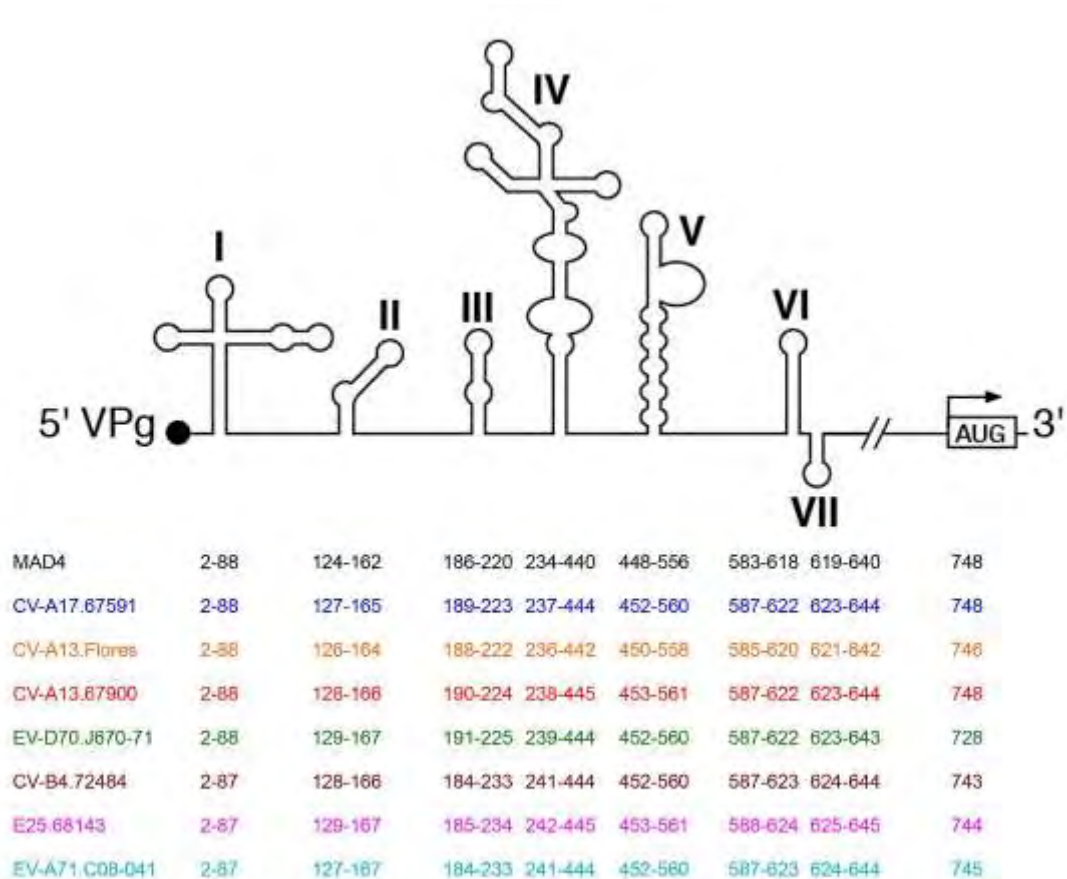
IV

I

II

III

V

VI

5' VPg

AUG

3'

VII

| MAD4 | 2-88 | 124-162 | 186-220 | 234-440 | 448-556 | 583-618 | 619-640 | 748 |
|---|---|---|---|---|---|---|---|---|
| CV-A17.67591 | 2-88 | 127-165 | 189-223 | 237-444 | 452-560 | 587-622 | 623-644 | 748 |
| CV-A13.Flores | 2-88 | 126-164 | 188-222 | 236-442 | 450-558 | 585-620 | 621-642 | 746 |
| CV-A13.67900 | 2-88 | 128-166 | 190-224 | 238-445 | 453-561 | 587-622 | 623-644 | 748 |
| EV-D70.J670-71 | 2-88 | 129-167 | 191-225 | 239-444 | 452-560 | 587-622 | 623-643 | 728 |
| CV-B4.72484 | 2-87 | 128-166 | 184-233 | 241-444 | 452-560 | 587-623 | 624-644 | 743 |
| E25.68143 | 2-87 | 129-167 | 185-234 | 242-445 | 453-561 | 588-624 | 625-645 | 744 |
| EV-A71.C08-041 | 2-87 | 127-167 | 184-233 | 241-444 | 452-560 | 587-623 | 624-644 | 745 |